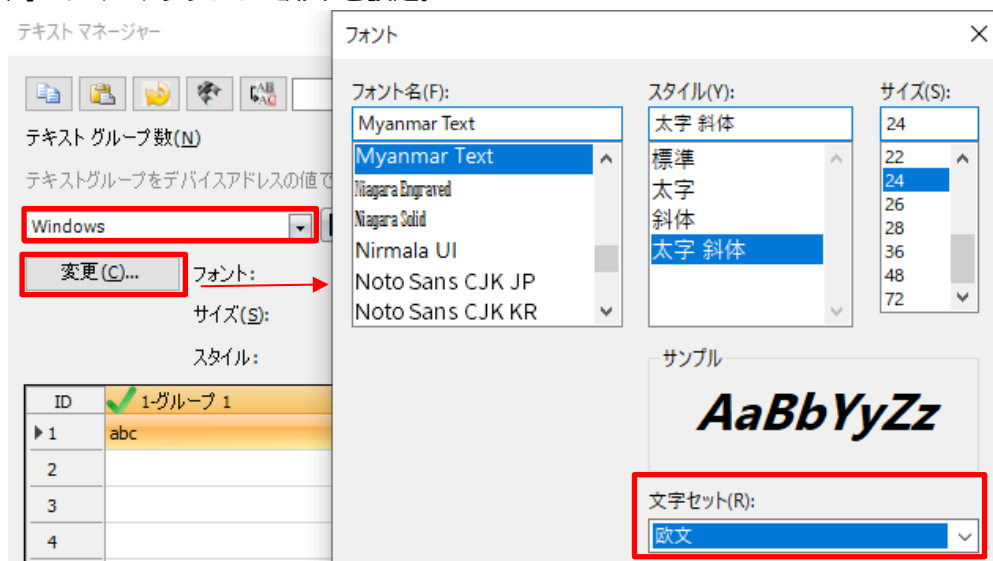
テキスト マネージャー

テキスト グループ数(N)

テキストグループをデバイスアドレスの値で

Windows

変更(C)...

フォント:

サイズ(S):

スタイル:

| ID | 1-グループ 1 |
|---|---|
| 1 | abc |
| 2 | |
| 3 | |
| 4 | |

フォント

フォント名(F):
Myanmar Text
Myanmar Text
Niagara Engraved
Niagara Solid
Nirmala UI
Noto Sans CJK JP
Noto Sans CJK KR

スタイル(Y):
太字 斜体
標準
太字
斜体
太字 斜体

サイズ(S):
24
22
24
26
28
36
48
72

サンプル

AaBbYyZz

文字セット(R):
欧文